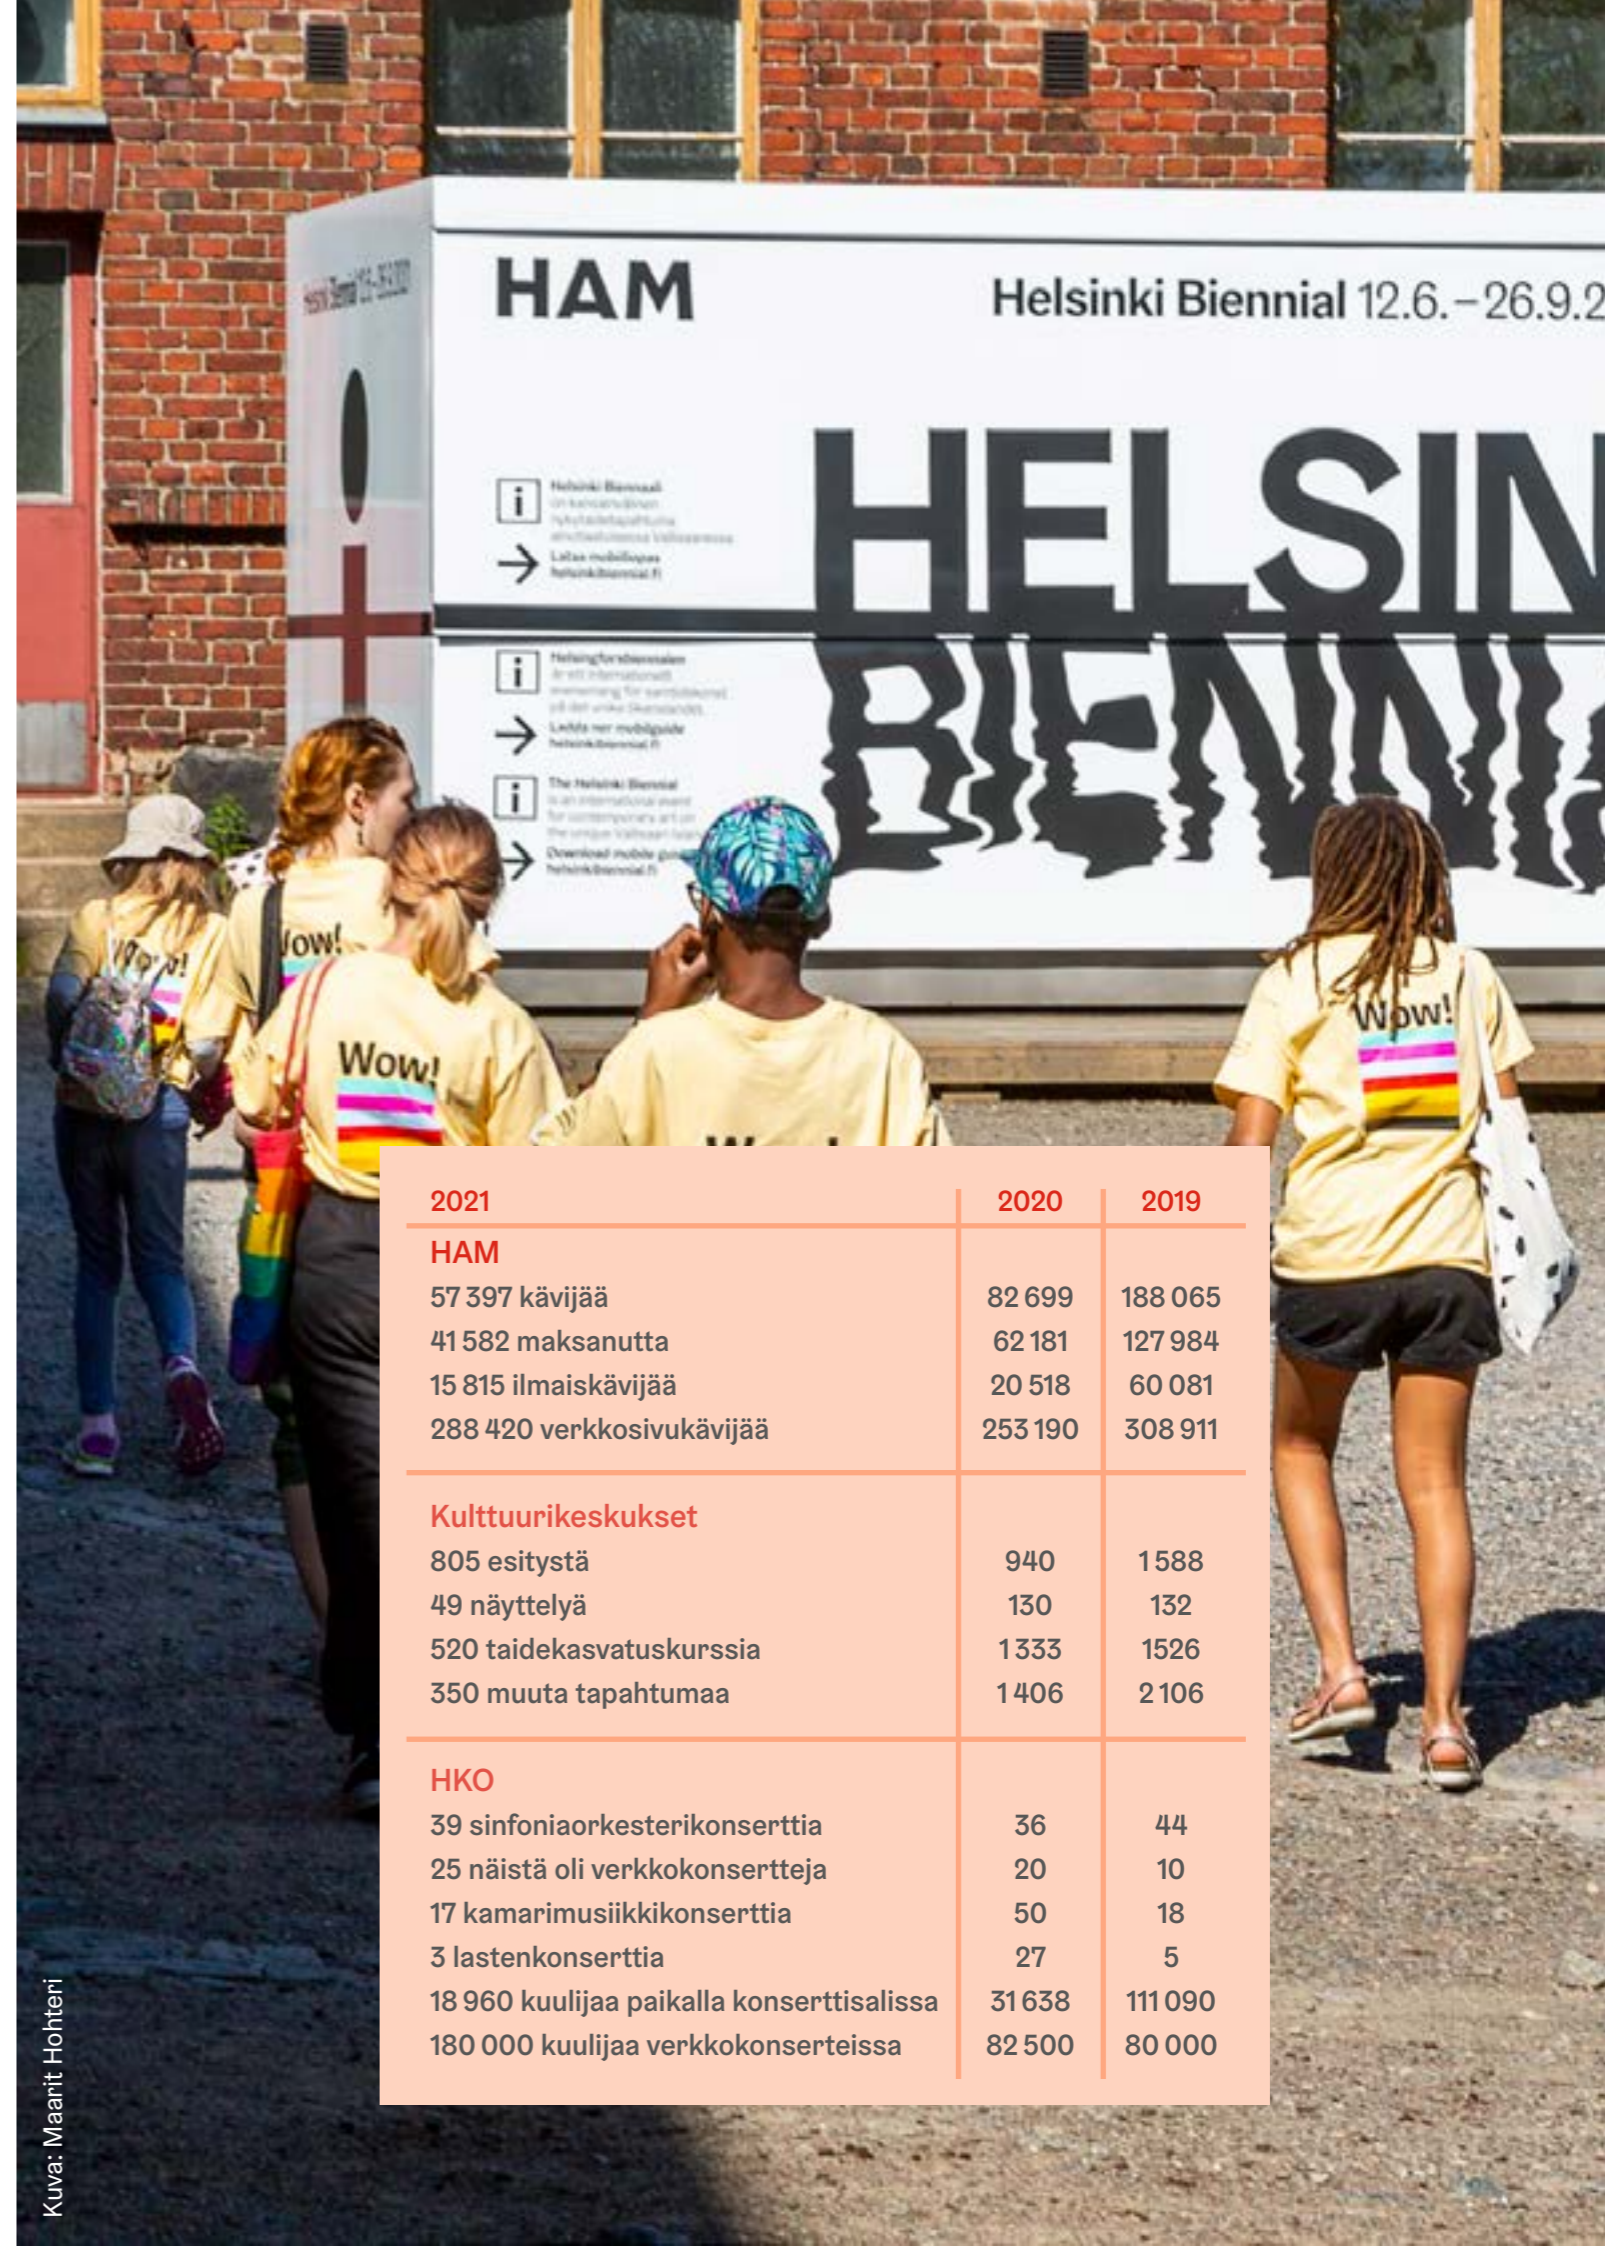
HAM

Helsinki Biennial 12.6.–26.9.2

HELSIN
BIENN

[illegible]
Lataa mobiiliopas
helsinkibiennial.fi

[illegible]
Ladda ner mobilguide
helsinkibiennial.fi

The Helsinki Biennial
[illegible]
Download mobile guide
helsinkibiennial.fi

Wow!
Wow!
Wow!
Wow!

| 2021 | 2020 | 2019 |
|---|---|---|
| HAM | | |
| 57 397 kävijää | 82 699 | 188 065 |
| 41 582 maksanutta | 62 181 | 127 984 |
| 15 815 ilmaiskävijää | 20 518 | 60 081 |
| 288 420 verkkosivukävijää | 253 190 | 308 911 |
| Kulttuurikeskukset | | |
| 805 esitystä | 940 | 1 588 |
| 49 näyttelyä | 130 | 132 |
| 520 taidekasvatuskurssia | 1 333 | 1526 |
| 350 muuta tapahtumaa | 1 406 | 2 106 |
| HKO | | |
| 39 sinfoniaorkesterikonserttia | 36 | 44 |
| 25 näistä oli verkkokonsertteja | 20 | 10 |
| 17 kamarimusiikkikonserttia | 50 | 18 |
| 3 lastenkonserttia | 27 | 5 |
| 18 960 kuulijaa paikalla konserttisalissa | 31 638 | 111 090 |
| 180 000 kuulijaa verkkokonserteissa | 82 500 | 80 000 |

Kuva: Maarit Hohteri